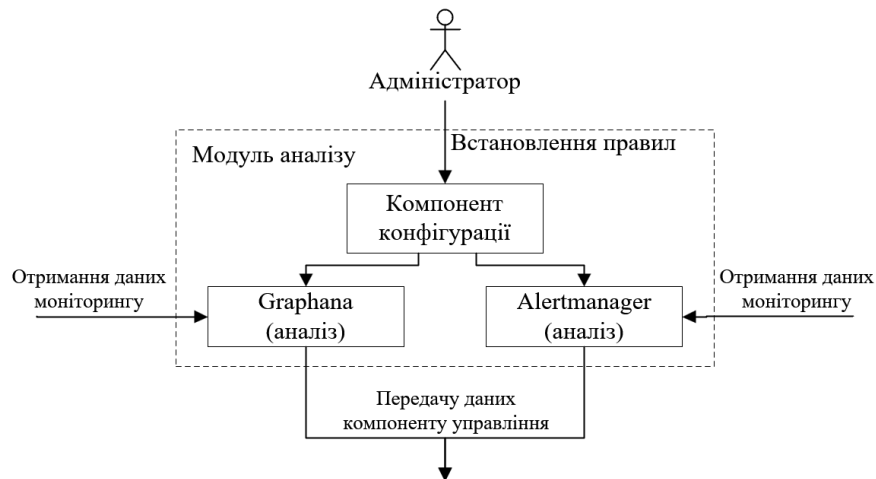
Адміністратор

Модуль аналізу

Встановлення правил

Компонент конфігурації

Отримання даних моніторингу

Graphana (аналіз)

Alertmanager (аналіз)

Отримання даних моніторингу

Передачу даних компоненту управління